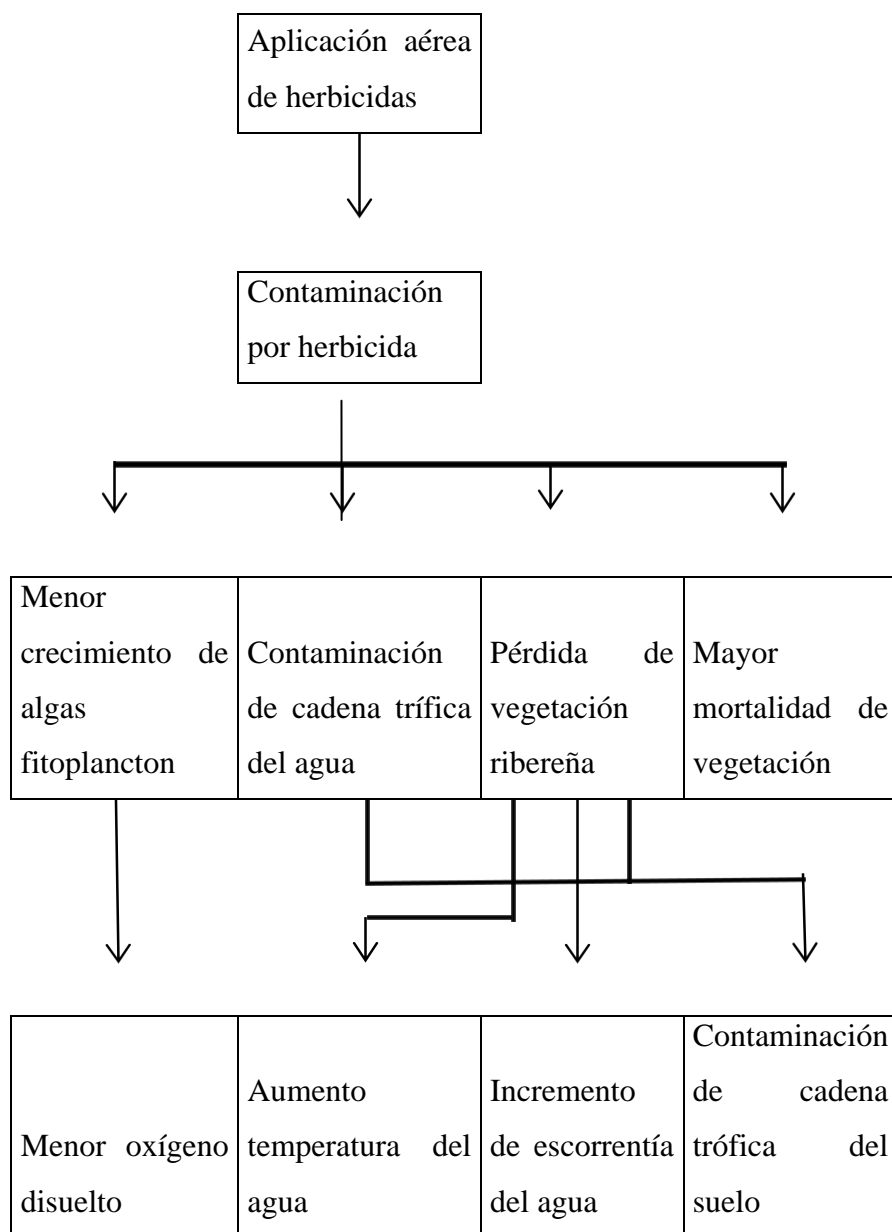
Aplicación aérea de herbicidas

Contaminación por herbicida

| Menor crecimiento de algas fitoplancton | Contaminación de cadena trífica del agua | Pérdida de vegetación ribereña | Mayor mortalidad de vegetación |
|---|---|---|---|

| Menor oxígeno disuelto | Aumento temperatura del agua | Incremento de escorrentía del agua | Contaminación de cadena trófica del suelo |
|---|---|---|---|